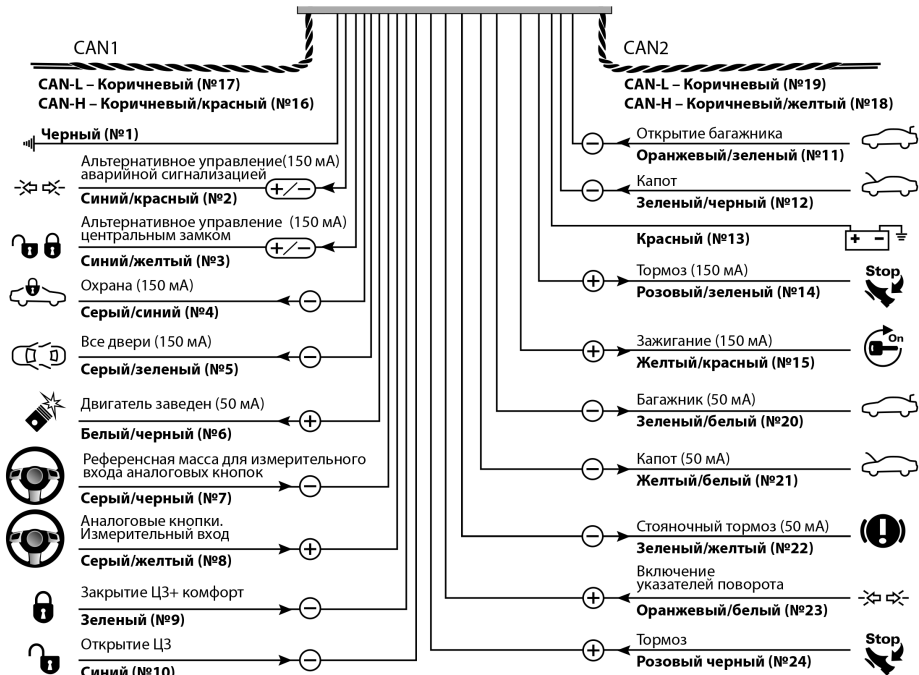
CAN1

CAN-L – Коричневый (№17)
CAN-H – Коричневый/красный (№16)

Черный (№1)

Альтернативное управление(150 мА) аварийной сигнализацией
Синий/красный (№2)

Альтернативное управление (150 мА) центральным замком
Синий/желтый (№3)

Охрана (150 мА)
Серый/синий (№4)

Все двери (150 мА)
Серый/зеленый (№5)

Двигатель заведен (50 мА)
Белый/черный (№6)

Референсная масса для измерительного входа аналоговых кнопок
Серый/черный (№7)

Аналоговые кнопки. Измерительный вход
Серый/желтый (№8)

Закрытие ЦЗ+ комфорт
Зеленый (№9)

Открытие ЦЗ
Синий (№10)

CAN2

CAN-L – Коричневый (№19)
CAN-H – Коричневый/желтый (№18)

Открытие багажника
Оранжевый/зеленый (№11)

Капот
Зеленый/черный (№12)

Красный (№13)

Тормоз (150 мА)
Розовый/зеленый (№14)

Stop

Зажигание (150 мА)
Желтый/красный (№15)

On

Багажник (50 мА)
Зеленый/белый (№20)

Капот (50 мА)
Желтый/белый (№21)

Стояночный тормоз (50 мА)
Зеленый/желтый (№22)

Включение указателей поворота
Оранжевый/белый (№23)

Тормоз
Розовый черный (№24)

Stop